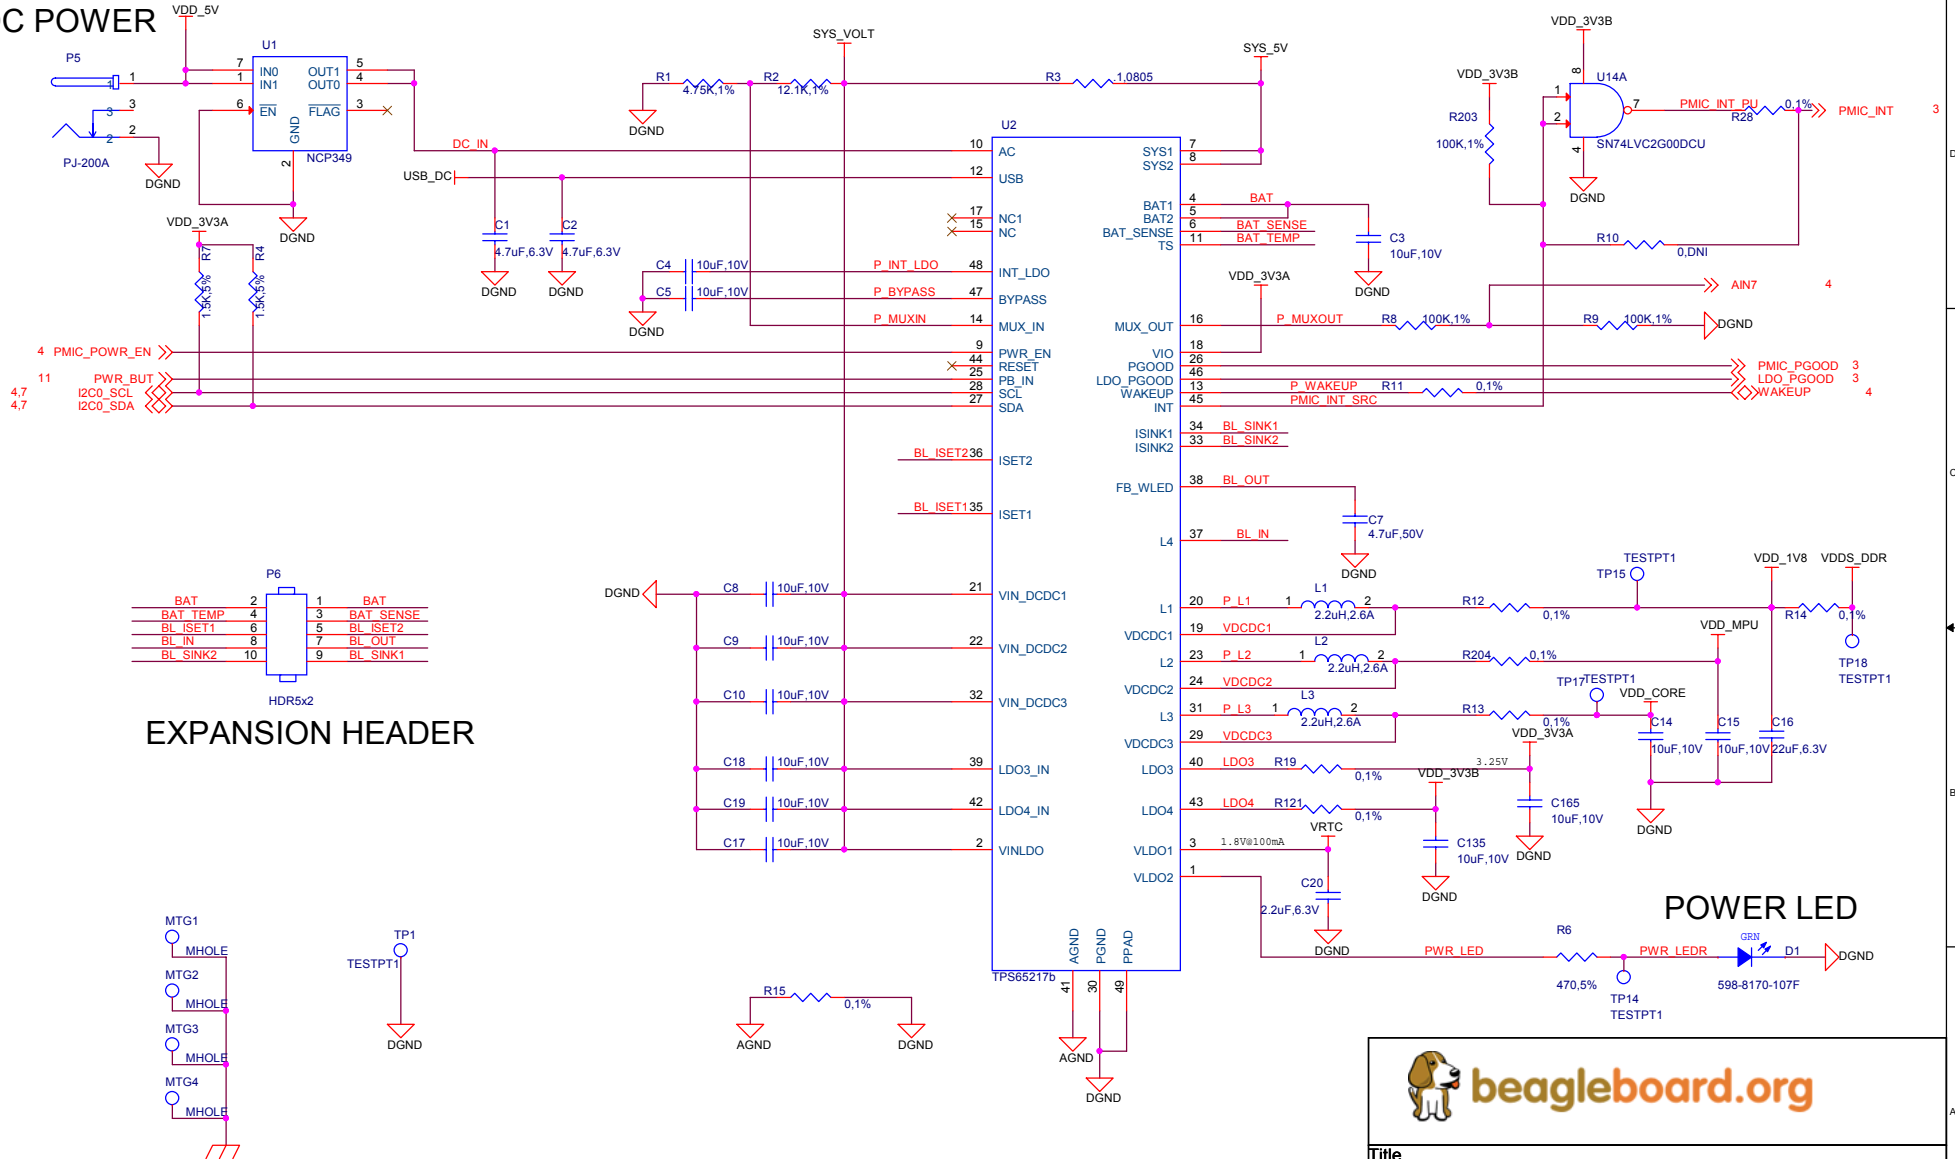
C POWER
VDD_5V
U1
P5
1
7
1
IN0
IN1
OUT1
OUT0
5
4
3
6
EN
FLAG
3
GND
2
2
PJ-200A
DGND
NCP349
DGND
VDD_3V3A
R7
1.5K,5%
R4
1.5K,5%
SYS_VOLT
R1
4.75K,1%
R2
12.1K,1%
R3
1,0805
SYS_5V
DGND
DC_IN
USB_DC
C1
4.7uF,6.3V
C2
4.7uF,6.3V
DGND
DGND
C4
10uF,10V
C5
10uF,10V
DGND
P_INT_LDO
P_BYPASS
P_MUXIN
U2
10 AC
12 USB
17 NC1
15 NC
48 INT_LDO
47 BYPASS
14 MUX_IN
9 PWR_EN
44 RESET
25 PB_IN
28 SCL
27 SDA
SYS1 7
SYS2 8
BAT1 4
BAT2 5
BAT_SENSE 6
TS 11
BAT
BAT_SENSE
BAT_TEMP
C3
10uF,10V
DGND
VDD_3V3A
MUX_OUT 16
P_MUXOUT
R8
100K,1%
R9
100K,1%
DGND
AIN7
4
VIO 18
PGOOD 26
LDO_PGOOD 46
WAKEUP 13
INT 45
P_WAKEUP
R11
0,1%
PMIC_INT_SRC
PMIC_PGOOD 3
LDO_PGOOD 3
WAKEUP 4
ISINK1 34
ISINK2 33
BL_SINK1
BL_SINK2
FB_WLED 38
BL_OUT
C7
4.7uF,50V
DGND
L4 37
BL_IN
4 PMIC_POWR_EN
11 PWR_BUT
4,7 I2C0_SCL
4,7 I2C0_SDA
BL_ISET2 36
ISET2
BL_ISET1 35
ISET1
VDD_3V3B
U14A
8
1
2
4
7
PMIC_INT_PU
R28
0,1%
PMIC_INT
3
VDD_3V3B
R203
100K,1%
SN74LVC2G00DCU
DGND
R10
0,DNI
P6
BAT 2
BAT_TEMP 4
BL_ISET1 6
BL_IN 8
BL_SINK2 10
1 BAT
3 BAT_SENSE
5 BL_ISET2
7 BL_OUT
9 BL_SINK1
HDR5x2
EXPANSION HEADER
DGND
C8 10uF,10V 21 VIN_DCDC1
C9 10uF,10V 22 VIN_DCDC2
C10 10uF,10V 32 VIN_DCDC3
C18 10uF,10V 39 LDO3_IN
C19 10uF,10V 42 LDO4_IN
C17 10uF,10V 2 VINLDO
L1 20 P_L1
L1
1
2
2.2uH,2.6A
R12
0,1%
VDCDC1 19 VDCDC1
L2 23 P_L2
L2
2.2uH,2.6A
R204
0,1%
VDCDC2 24 VDCDC2
L3 31 P_L3
L3
2.2uH,2.6A
R13
0,1%
VDCDC3 29 VDCDC3
TESTPT1
TP15
VDD_1V8
VDDS_DDR
R14
0,1%
TP18
TESTPT1
VDD_MPU
TP17 TESTPT1
VDD_CORE
C14
10uF,10V
C15
10uF,10V
C16
22uF,6.3V
DGND
LDO3 40 LDO3
R19
0,1%
3.25V
VDD_3V3A
VDD_3V3B
LDO4 43 LDO4
R121
0,1%
C165
10uF,10V
DGND
VRTC
VLDO1 3 1.8V@100mA
C135
10uF,10V
DGND
VLDO2 1
C20
2.2uF,6.3V
DGND
AGND PGND PPAD
TPS65217b
41 30 49
AGND
DGND
POWER LED
R6
PWR_LED
PWR_LEDR
GRN
D1
DGND
470,5%
TP14
TESTPT1
598-8170-107F
MTG1
MHOLE
MTG2
MHOLE
MTG3
MHOLE
MTG4
MHOLE
TP1
TESTPT1
DGND
R15
0,1%
AGND
DGND
beagleboard.org
Title